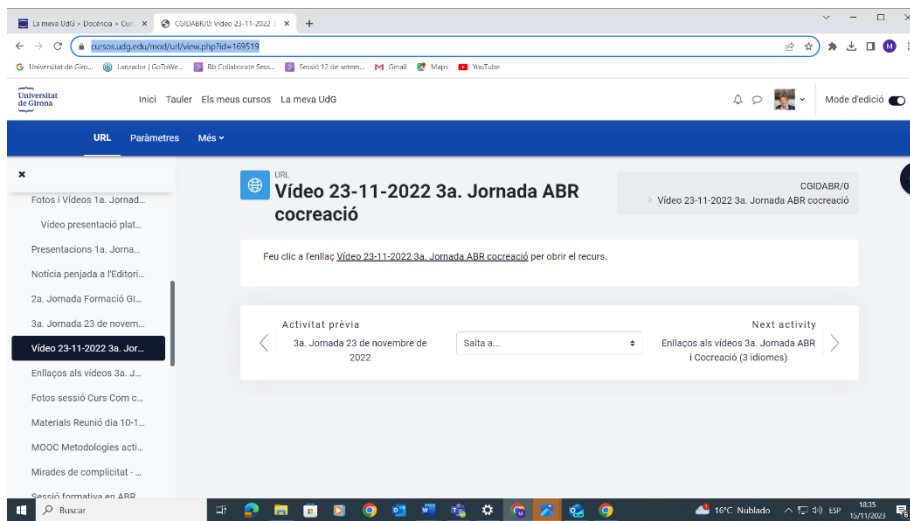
La meva UdG > Docència > Cur: × CGIDABR/0: Vídeo 23-11-2022 × +

cursos.udg.edu/mod/url/view.php?id=169519

Universitat de Giro... Lanzador | GoToWe... Bb Collaborate Sess... Sessió 12 de setem... Gmail Maps YouTube

Universitat de Girona

Inici Tauler Els meus cursos La meva UdG

Mode d'edició

URL Paràmetres Més

×

Fotos i Vídeos 1a. Jornad...

Vídeo presentació plat...

Presentacions 1a. Jorna...

Notícia penjada a l'Editori...

2a. Jornada Formació GI...

3a. Jornada 23 de novem...

Vídeo 23-11-2022 3a. Jor...

Enllaços als vídeos 3a. J...

Fotos sessió Curs Com c...

Materials Reunió dia 10-1...

MOOC Metodologies acti...

Mirades de complicitat - ...

Sessió formativa en ABR

URL

Vídeo 23-11-2022 3a. Jornada ABR cocreació

CGIDABR/0

Vídeo 23-11-2022 3a. Jornada ABR cocreació

Feu clic a l'enllaç Vídeo 23-11-2022 3a. Jornada ABR cocreació per obrir el recurs.

Activitat prèvia

3a. Jornada 23 de novembre de 2022

Salta a...

Next activity

Enllaços als vídeos 3a. Jornada ABR i Cocreació (3 idiomes)

Buscar

16°C Nublado ESP 18:35 15/11/2023